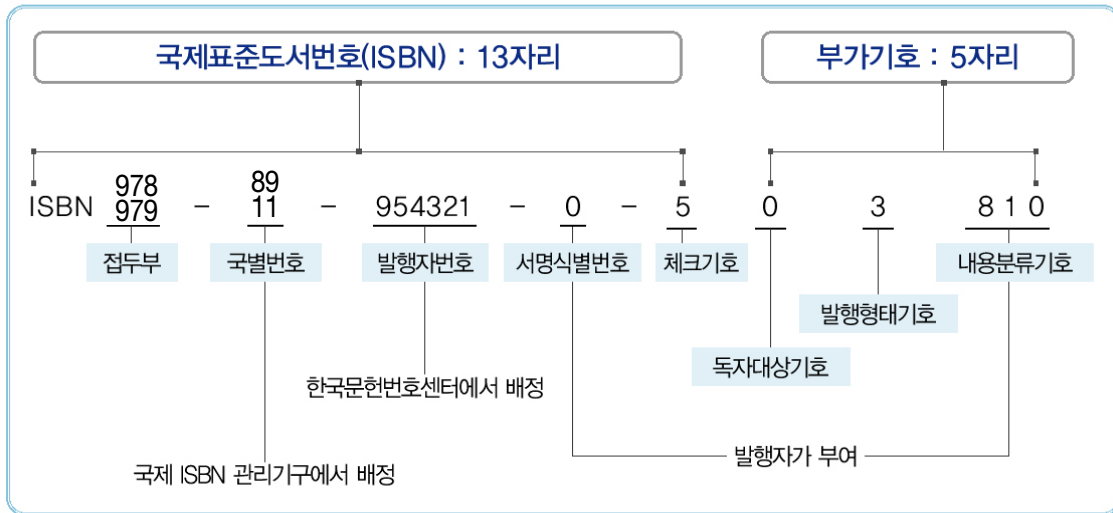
국제표준도서번호(ISBN) : 13자리

부가기호 : 5자리

ISBN $\frac{978}{979}$ – $\frac{89}{11}$ – 954321 – 0 – 5 0 3 8 1 0

접두부

국별번호

발행자번호

서명식별번호

체크기호

내용분류기호

발행형태기호

독자대상기호

한국문헌번호센터에서 배정

발행자가 부여

국제 ISBN 관리기구에서 배정